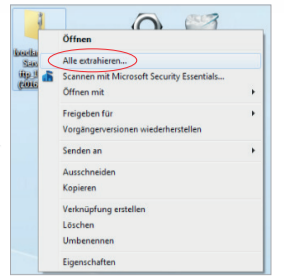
Öffnen
Alle extrahieren...
Scannen mit Microsoft Security Essentials...
Öffnen mit
Freigeben für
Vorgängerversionen wiederherstellen
Senden an
Ausschneiden
Kopieren
Verknüpfung erstellen
Löschen
Umbenennen
Eigenschaften